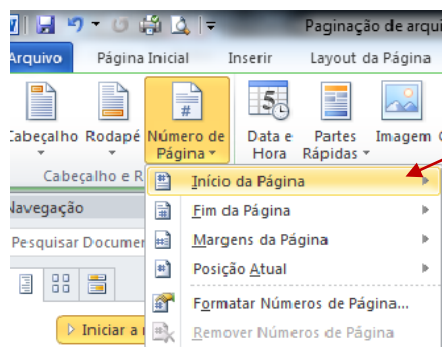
Paginação de arqui

Arquivo | Página Inicial | Inserir | Layout da Página

Cabeçalho | Rodapé | Número de Página | Data e Hora | Partes Rápidas | Imagem

Cabeçalho e R

Navegação

Pesquisar Documen

Iniciar a

Início da Página

Fim da Página

Margens da Página

Posição Atual

Formatar Números de Página...

Remover Números de Página